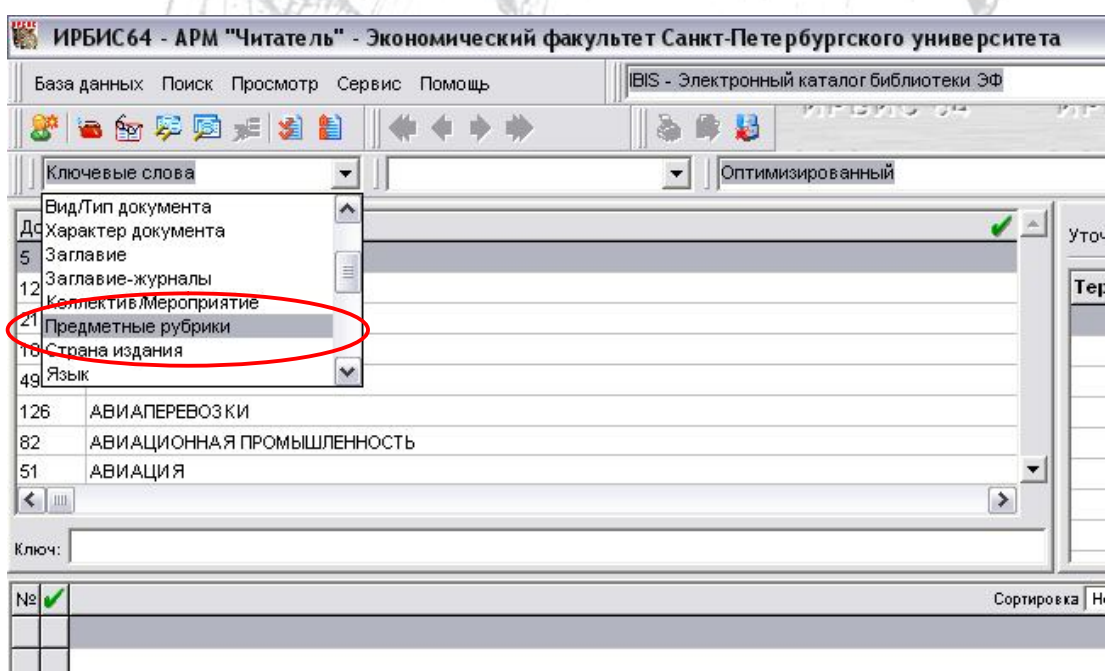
ИРБИС64 - АРМ "Читатель" - Экономический факультет Санкт-Петербургского университета

База данных Поиск Просмотр Сервис Помощь

IBIS - Электронный каталог библиотеки ЭФ

Ключевые слова

Оптимизированный

Вид/Тип документа
Характер документа
Заглавие
Заглавие-журналы
Коллектив/Мероприятие
Предметные рубрики
Страна издания
Язык

Дс
5
12
21
18
49

| | |
|---|---|
| 126 | АВИАПЕРЕВОЗКИ |
| 82 | АВИАЦИОННАЯ ПРОМЫШЛЕННОСТЬ |
| 51 | АВИАЦИЯ |

Уточ

Тер

Ключ:

№

Сортировка Н